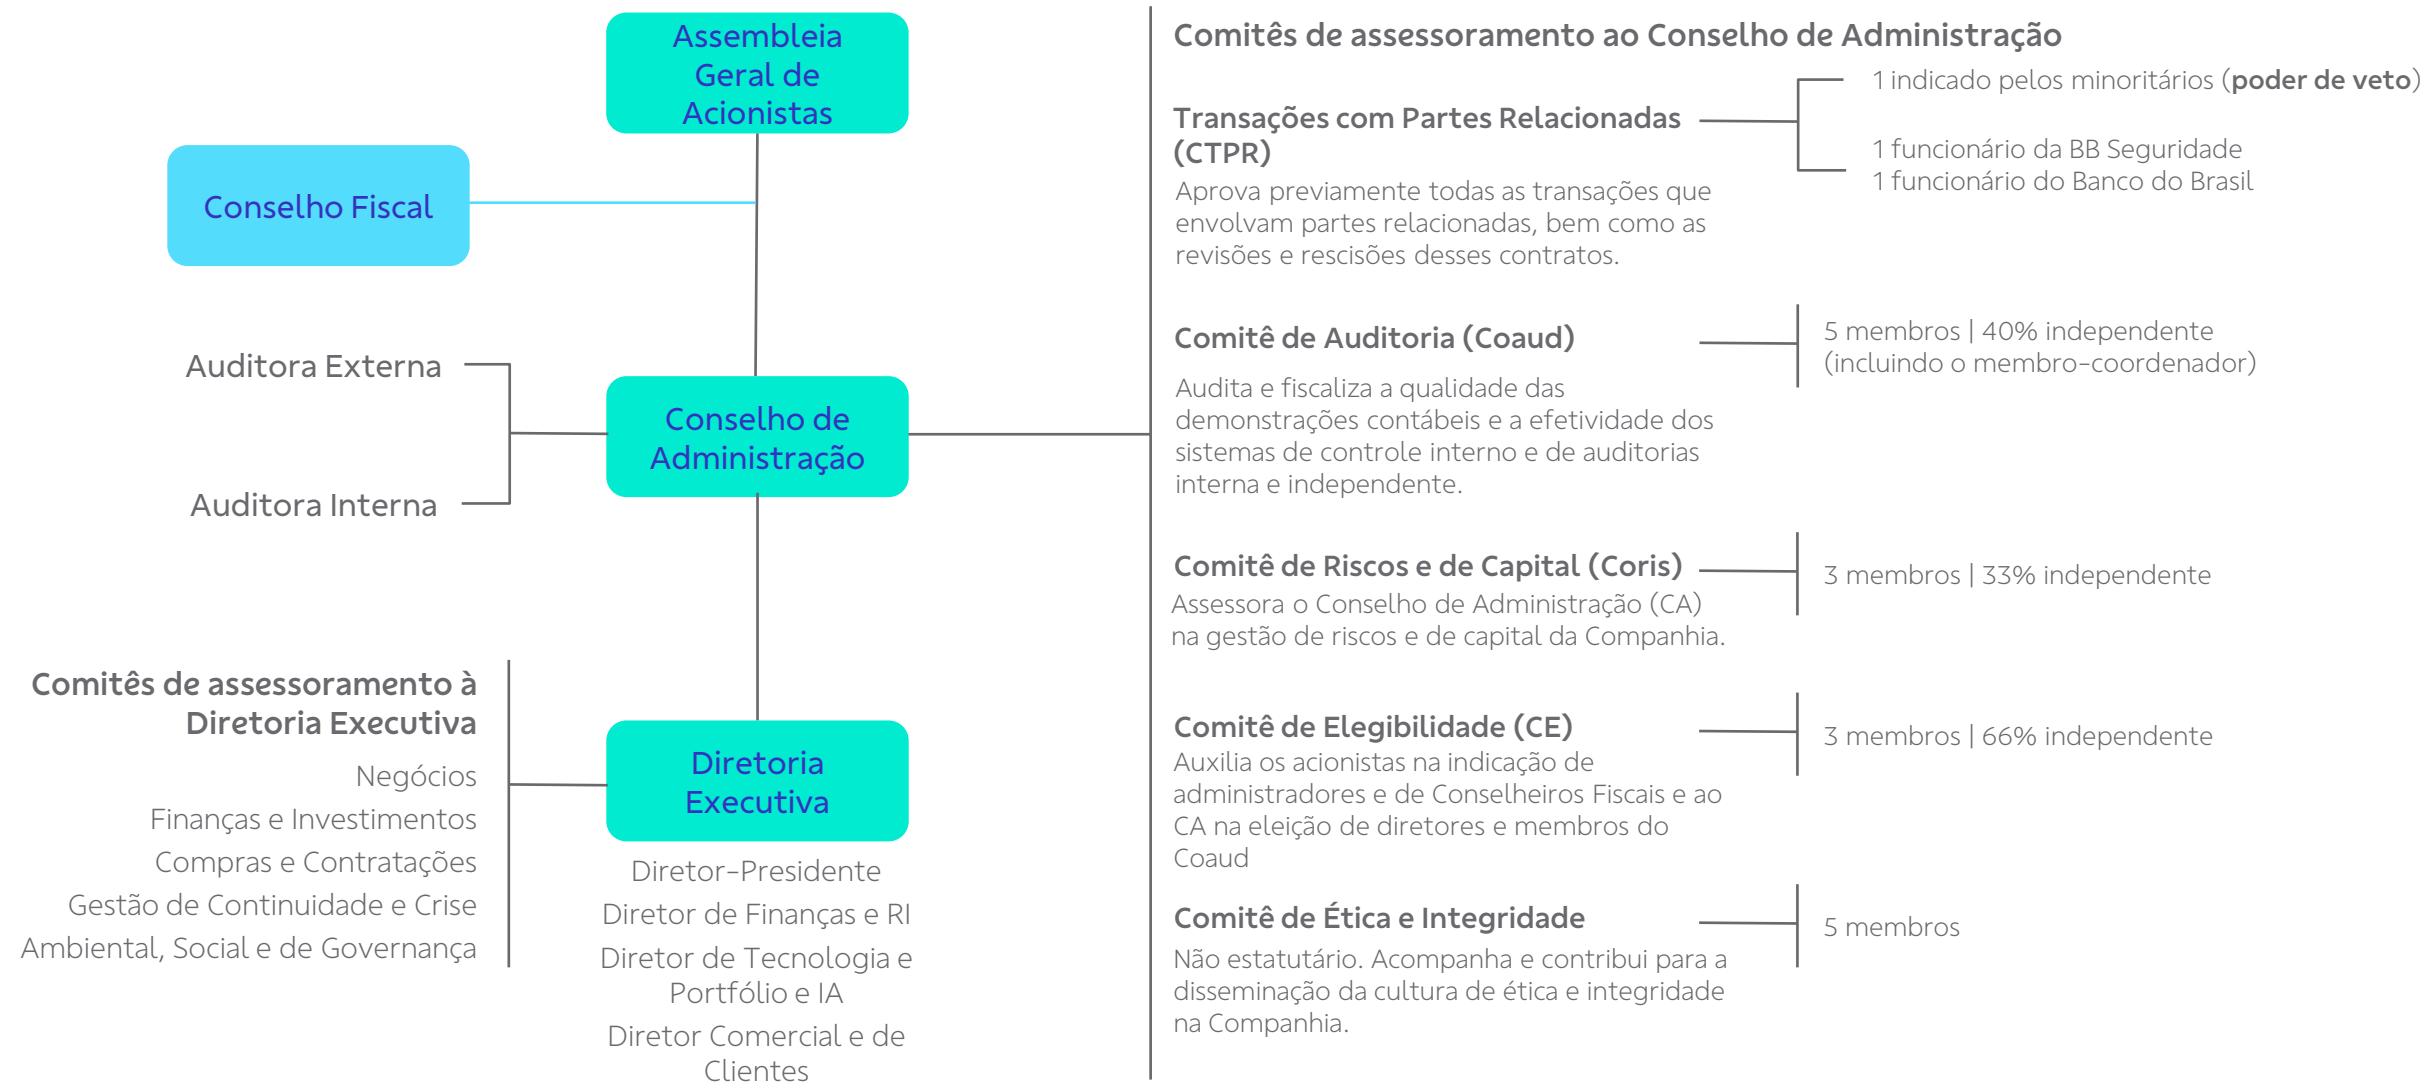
Assembleia Geral de Acionistas

Conselho Fiscal

Auditora Externa

Conselho de Administração

Auditora Interna

Comitês de assessoramento à Diretoria Executiva

Negócios
Finanças e Investimentos
Compras e Contratações
Gestão de Continuidade e Crise
Ambiental, Social e de Governança

Diretoria Executiva

Diretor-Presidente
Diretor de Finanças e RI
Diretor de Tecnologia e Portfólio e IA
Diretor Comercial e de Clientes

Comitês de assessoramento ao Conselho de Administração

Transações com Partes Relacionadas (CTPR)
Aprova previamente todas as transações que envolvam partes relacionadas, bem como as revisões e rescisões desses contratos.

1 indicado pelos minoritários (**poder de veto**)
1 funcionário da BB Seguridade
1 funcionário do Banco do Brasil

Comitê de Auditoria (Coaud)
Audita e fiscaliza a qualidade das demonstrações contábeis e a efetividade dos sistemas de controle interno e de auditorias interna e independente.

5 membros | 40% independente (incluindo o membro-coordenador)

Comitê de Riscos e de Capital (Coris)
Assessora o Conselho de Administração (CA) na gestão de riscos e de capital da Companhia.

3 membros | 33% independente

Comitê de Elegibilidade (CE)
Auxilia os acionistas na indicação de administradores e de Conselheiros Fiscais e ao CA na eleição de diretores e membros do Coaud

3 membros | 66% independente

Comitê de Ética e Integridade
Não estatutário. Acompanha e contribui para a disseminação da cultura de ética e integridade na Companhia.

5 membros